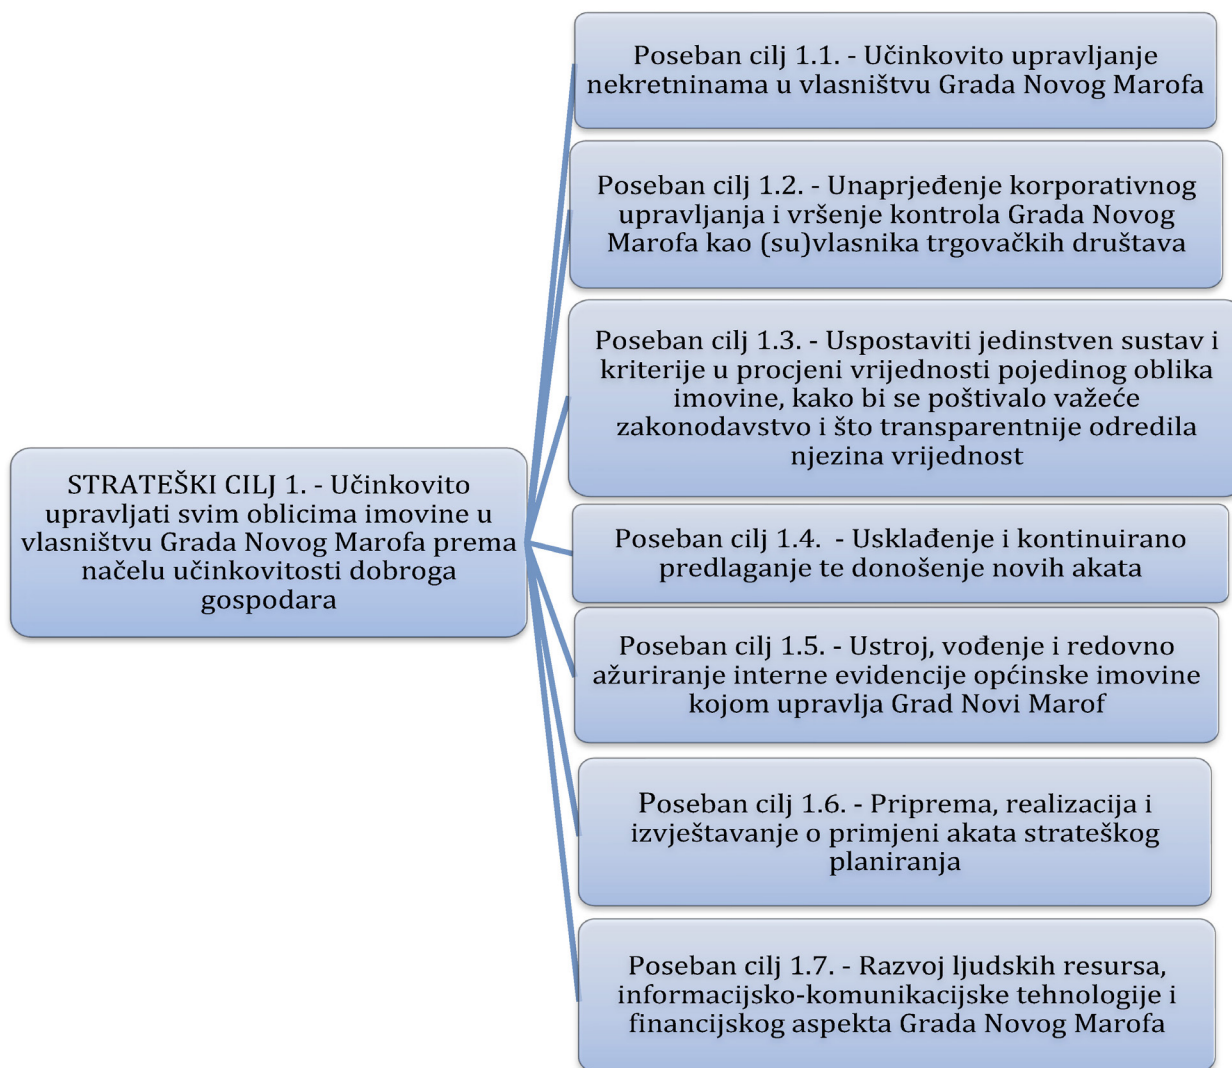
STRATEŠKI CILJ 1. - Učinkovito upravljati svim oblicima imovine u vlasništvu Grada Novog Marofa prema načelu učinkovitosti dobroga gospodara

Poseban cilj 1.1. - Učinkovito upravljanje nekretninama u vlasništvu Grada Novog Marofa

Poseban cilj 1.2. - Unaprjeđenje korporativnog upravljanja i vršenje kontrola Grada Novog Marofa kao (su)vlasnika trgovačkih društava

Poseban cilj 1.3. - Uspostaviti jedinstven sustav i kriterije u procjeni vrijednosti pojedinog oblika imovine, kako bi se poštivalo važeće zakonodavstvo i što transparentnije odredila njezina vrijednost

Poseban cilj 1.4. - Usklađenje i kontinuirano predlaganje te donošenje novih akata

Poseban cilj 1.5. - Ustroj, vođenje i redovno ažuriranje interne evidencije općinske imovine kojom upravlja Grad Novi Marof

Poseban cilj 1.6. - Priprema, realizacija i izvještavanje o primjeni akata strateškog planiranja

Poseban cilj 1.7. - Razvoj ljudskih resursa, informacijsko-komunikacijske tehnologije i financijskog aspekta Grada Novog Marofa